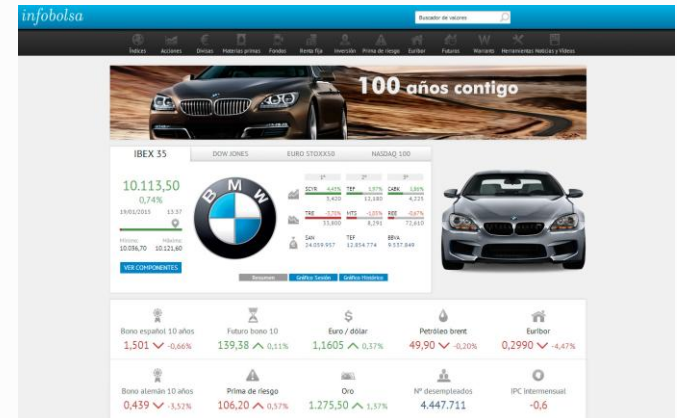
infobolsa

Buscador de valores

Índices Acciones Divisas Materias primas Fondos Renta fija Inversión Prima de riesgo Euribor Futuros Warrants Herramientas Noticias y Vídeos

100 años contigo

IBEX 35 DOW JONES EURO STOXX50 NASDAQ 100

10.113,50
0,74%
19/01/2015 13:57

Mínimo: 10.086,70 Máximo: 10.121,60

VER COMPONENTES

| 1º | | 2º | | 3º | |
|---|---|---|---|---|---|
| SCYR | 4,45% | TEF | 1,97% | CABK | 1,86% |
| | 5,420 | | 13,180 | | 4,225 |
| TRE | -3,75% | MTS | -1,05% | REE | -0,67% |
| | 35,800 | | 8,291 | | 72,610 |
| SAN | | TEF | | BBVA | |
| | 24.059.957 | | 12.854.774 | | 9.537.849 |

Resumen Gráfico Sesión Gráfico Histórico

Bono español 10 años
1,501 -0,66%

Futuro bono 10
139,38 0,11%

Euro / dólar
1,1605 0,37%

Petróleo brent
49,90 -0,20%

Euribor
0,2990 -4,47%

Bono alemán 10 años
0,439 -3,52%

Prima de riesgo
106,20 0,57%

Oro
1.275,50 1,37%

Nº desempleados
4.447.711

IPC intermensual
-0,6